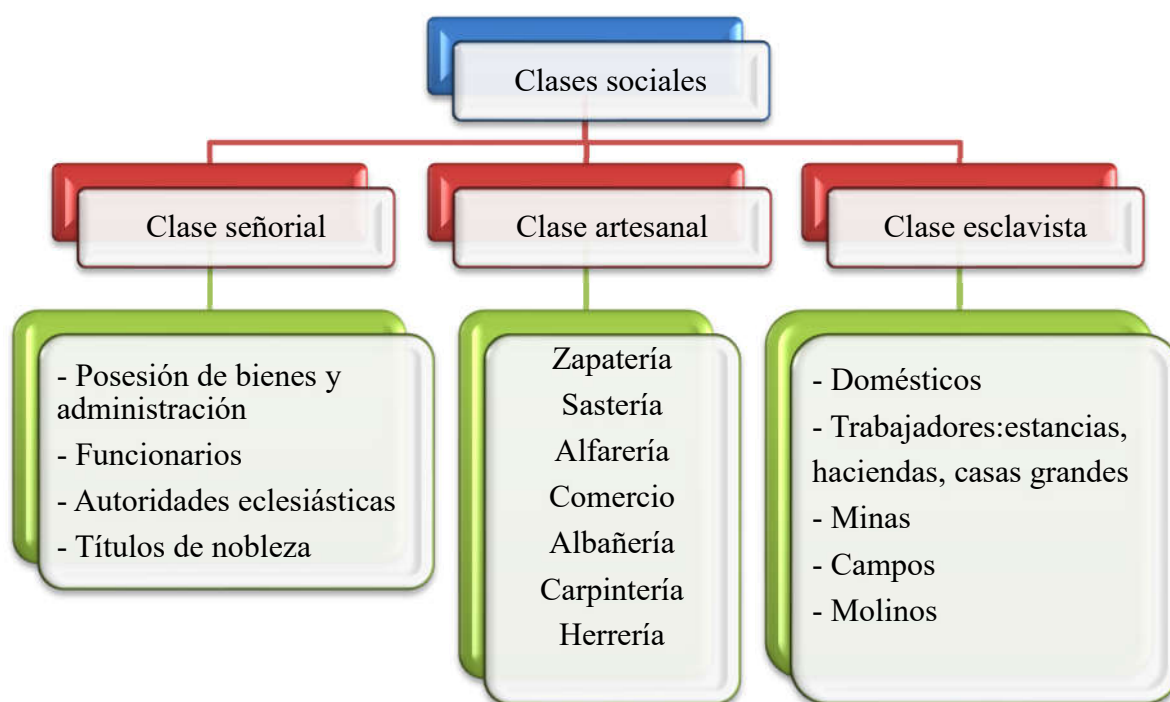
Clases sociales

Clase señorial

- Posesión de bienes y administración
- Funcionarios
- Autoridades eclesiásticas
- Títulos de nobleza

Clase artesanal

Zapatería
Sastería
Alfarería
Comercio
Albañería
Carpintería
Herrería

Clase esclavista

- Domésticos
- Trabajadores:estancias, haciendas, casas grandes
- Minas
- Campos
- Molinos